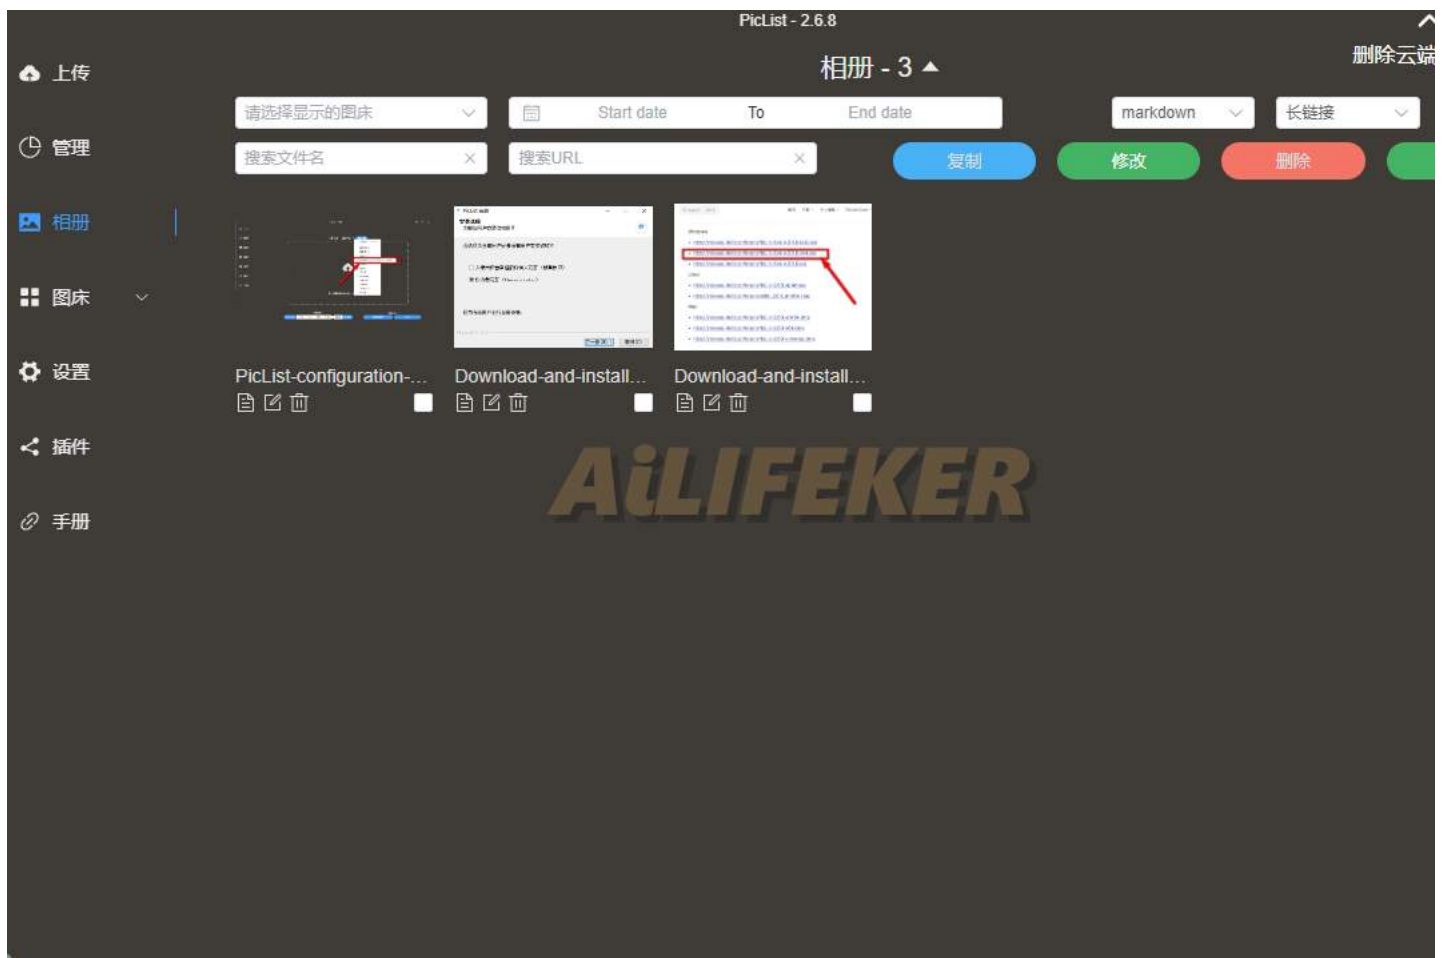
PicList - 2.6.8

上传

管理

相册

图床

设置

插件

手册

相册 - 3

删除云端

请选择显示的图床

Start date To End date

markdown

长链接

搜索文件名

搜索URL

复制

修改

删除

PicList-configuration-...

Download-and-install...

Download-and-install...

AiLIFEKER